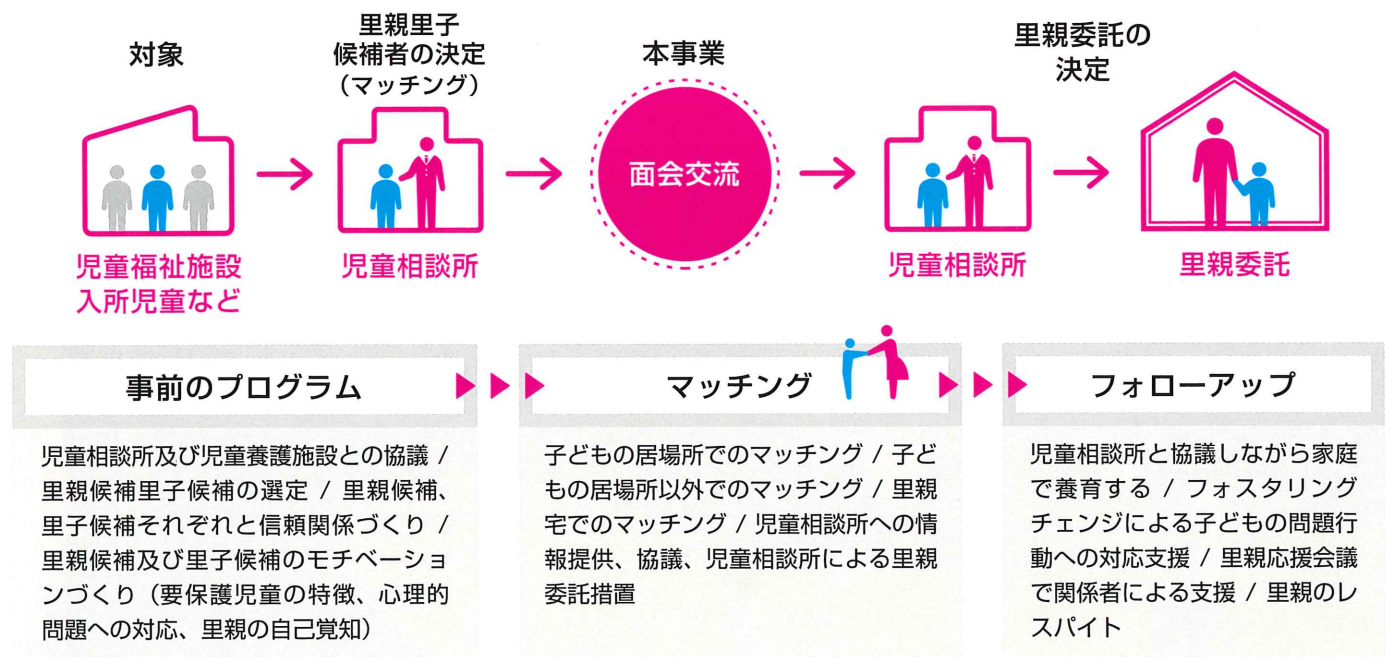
対象

児童福祉施設
入所児童など

里親里子
候補者の決定
（マッチング）

児童相談所

本事業

面会交流

児童相談所

里親委託の
決定

里親委託

事前のプログラム

児童相談所及び児童養護施設との協議 / 里親候補里子候補の選定 / 里親候補、里子候補それぞれと信頼関係づくり / 里親候補及び里子候補のモチベーションづくり（要保護児童の特徴、心理的問題への対応、里親の自己覚知）

マッチング

子どもの居場所でのマッチング / 子どもの居場所以外でのマッチング / 里親宅でのマッチング / 児童相談所への情報提供、協議、児童相談所による里親委託措置

フォローアップ

児童相談所と協議しながら家庭で養育する / フォスタリングチェンジによる子どもの問題行動への対応支援 / 里親応援会議で関係者による支援 / 里親のレスパイト